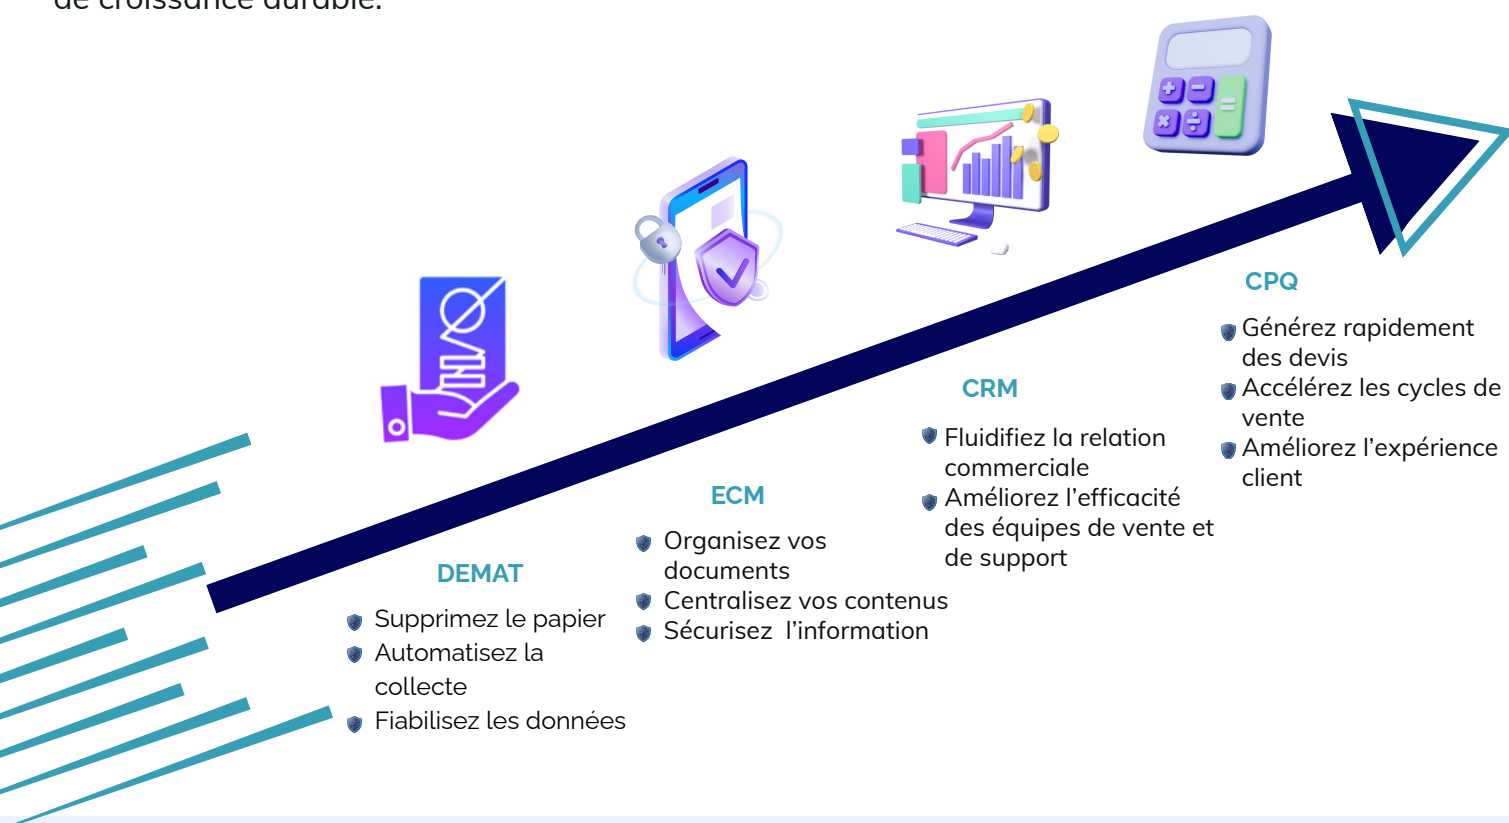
de croissance durable.

DEMAT

Supprimez le papier
Automatisez la collecte
Fiabilisez les données

ECM

Organisez vos documents
Centralisez vos contenus
Sécurisez l'information

CRM

Fluidifiez la relation commerciale
Améliorez l'efficacité des équipes de vente et de support

CPQ

Générez rapidement des devis
Accélérez les cycles de vente
Améliorez l'expérience client